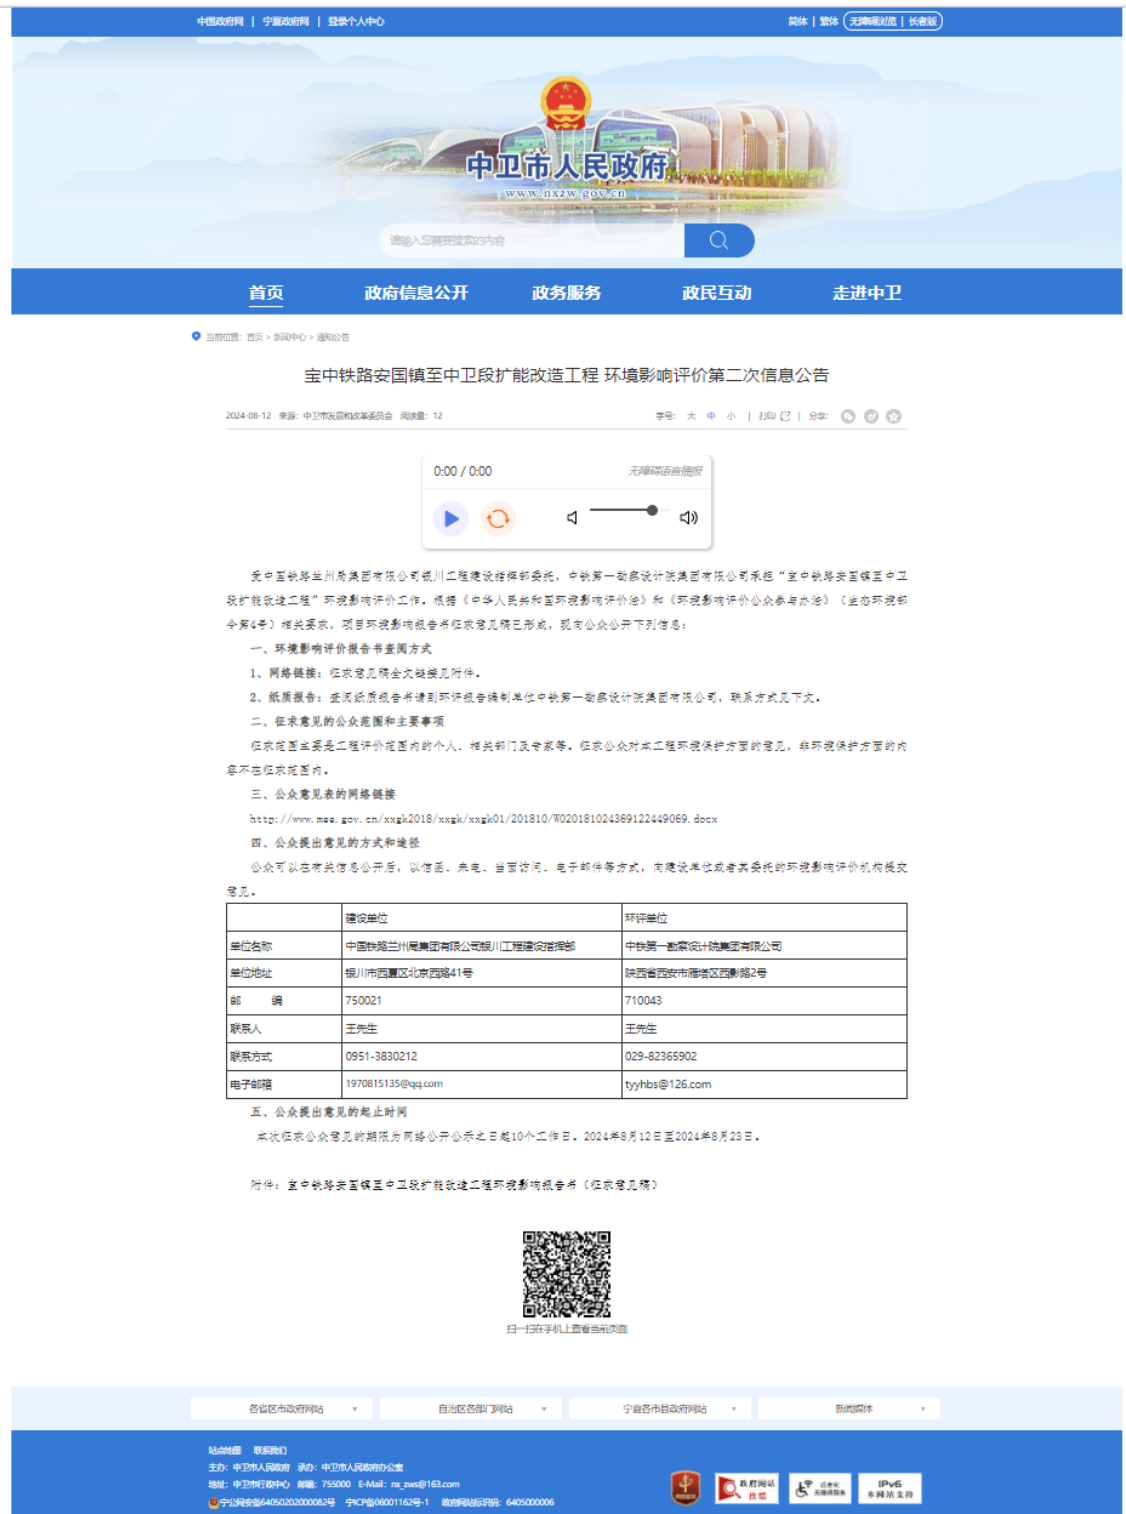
中国政府网 | 宁夏政府网 | 登录个人中心

简体 | 繁体 | 无障碍浏览 | 长者版

中卫市人民政府
www.nxzw.gov.cn

请输入您需要搜索的内容

首页 政府信息公开 政务服务 政民互动 走进中卫

当前位置：首页 > 新闻中心 > 通知公告

宝中铁路安国镇至中卫段扩能改造工程 环境影响评价第二次信息公告

2024-08-12 来源：中卫市发展和改革委员会 阅读量：12

字号：大 中 小 | 打印 | 分享：

0:00 / 0:00 无障碍语音播报

受中国铁路兰州局集团有限公司银川工程建设指挥部委托，中铁第一勘察设计院集团有限公司承担“宝中铁路安国镇至中卫段扩能改造工程”环境影响评价工作。根据《中华人民共和国环境影响评价法》和《环境影响评价公众参与办法》（生态环境部令第4号）相关要求，项目环境影响报告书征求意见稿已形成，现向公众公开下列信息：

一、环境影响评价报告书查阅方式

1、网络链接：征求意见稿全文链接见附件。

2、纸质报告：查阅纸质报告书请到环评报告编制单位中铁第一勘察设计院集团有限公司，联系方式见下文。

二、征求意见的公众范围和主要事项

征求范围主要是工程评价范围内的个人、相关部门及专家等。征求公众对本工程环境保护方面的意见，非环境保护方面的内容不在征求范围内。

三、公众意见表的网络链接

http://www.mee.gov.cn/xxgk2018/xxgk/xxgk01/201810/W020181024369122449069.docx

四、公众提出意见的方式和途径

公众可以在有关信息公开后，以信函、来电、当面访问、电子邮件等方式，向建设单位或者其委托的环境影响评价机构提交意见。

| | 建设单位 | 环评单位 |
|---|---|---|
| 单位名称 | 中国铁路兰州局集团有限公司银川工程建设指挥部 | 中铁第一勘察设计院集团有限公司 |
| 单位地址 | 银川市西夏区北京西路41号 | 陕西省西安市雁塔区西影路2号 |
| 邮 编 | 750021 | 710043 |
| 联系人 | 王先生 | 王先生 |
| 联系方式 | 0951-3830212 | 029-82365902 |
| 电子邮箱 | 1970815135@qq.com | tyyhbs@126.com |

五、公众提出意见的起止时间

本次征求公众意见的期限为网络公开公示之日起10个工作日，2024年8月12日至2024年8月23日。

附件：宝中铁路安国镇至中卫段扩能改造工程环境影响报告书（征求意见稿）

扫一扫在手机上查看当前页面

各省区市政府网站 自治区各部门网站 宁夏各市县政府网站 新闻媒体

站点地图 联系我们
主办：中卫市人民政府 承办：中卫市人民政府办公室
地址：中卫市行政中心 邮编：755000 E-Mail：nx_zws@163.com
宁公网安备64050202000082号 宁ICP备06001162号-1 政府网站标识码：6405000006

政府网站找错 适老化无障碍服务 IPv6 本网站支持